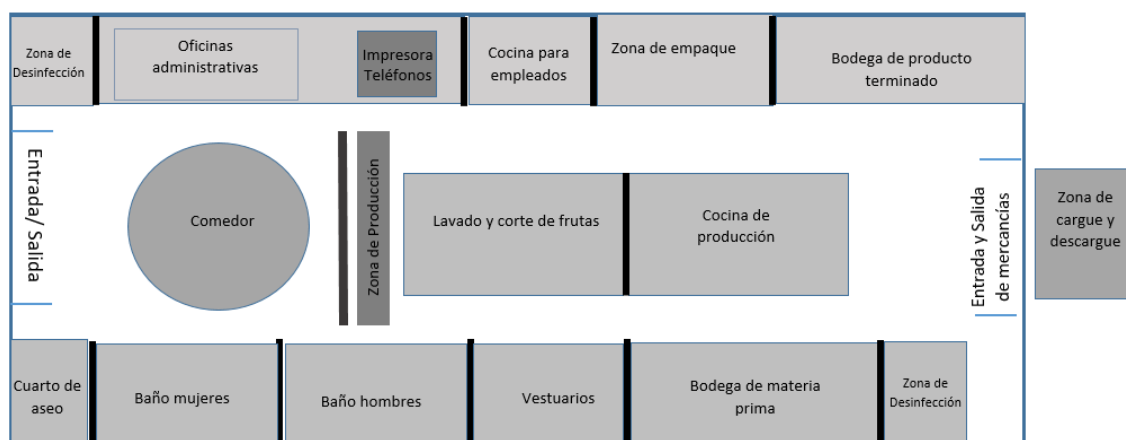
Zona de Desinfección

Oficinas administrativas

Impresora Teléfonos

Cocina para empleados

Zona de empaque

Bodega de producto terminado

Entrada/ Salida

Comedor

Zona de Producción

Lavado y corte de frutas

Cocina de producción

Entrada y Salida de mercancías

Zona de cargue y descargue

Cuarto de aseo

Baño mujeres

Baño hombres

Vestuarios

Bodega de materia prima

Zona de Desinfección